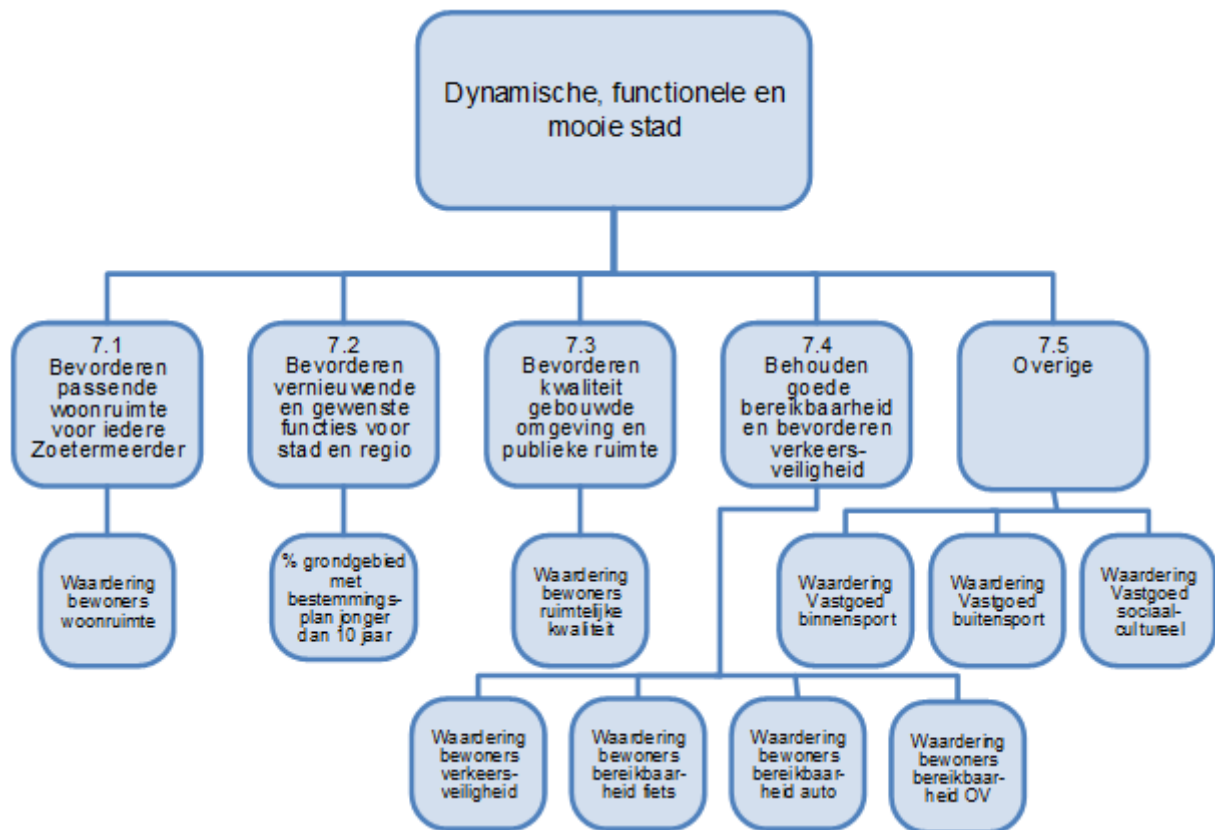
Dynamische, functionele en mooie stad

7.1
Bevorderen passende woonruimte voor iedere Zoetermeerder

7.2
Bevorderen vernieuwende en gewenste functies voor stad en regio

7.3
Bevorderen kwaliteit gebouwde omgeving en publieke ruimte

7.4
Behouden goede bereikbaarheid en bevorderen verkeersveiligheid

7.5
Overige

Waardering bewoners woonruimte

% grondgebied met bestemmingsplan jonger dan 10 jaar

Waardering bewoners ruimtelijke kwaliteit

Waardering Vastgoed binnensport

Waardering Vastgoed buitensport

Waardering Vastgoed sociaal-cultureel

Waardering bewoners verkeersveiligheid

Waardering bewoners bereikbaarheid fiets

Waardering bewoners bereikbaarheid auto

Waardering bewoners bereikbaarheid OV